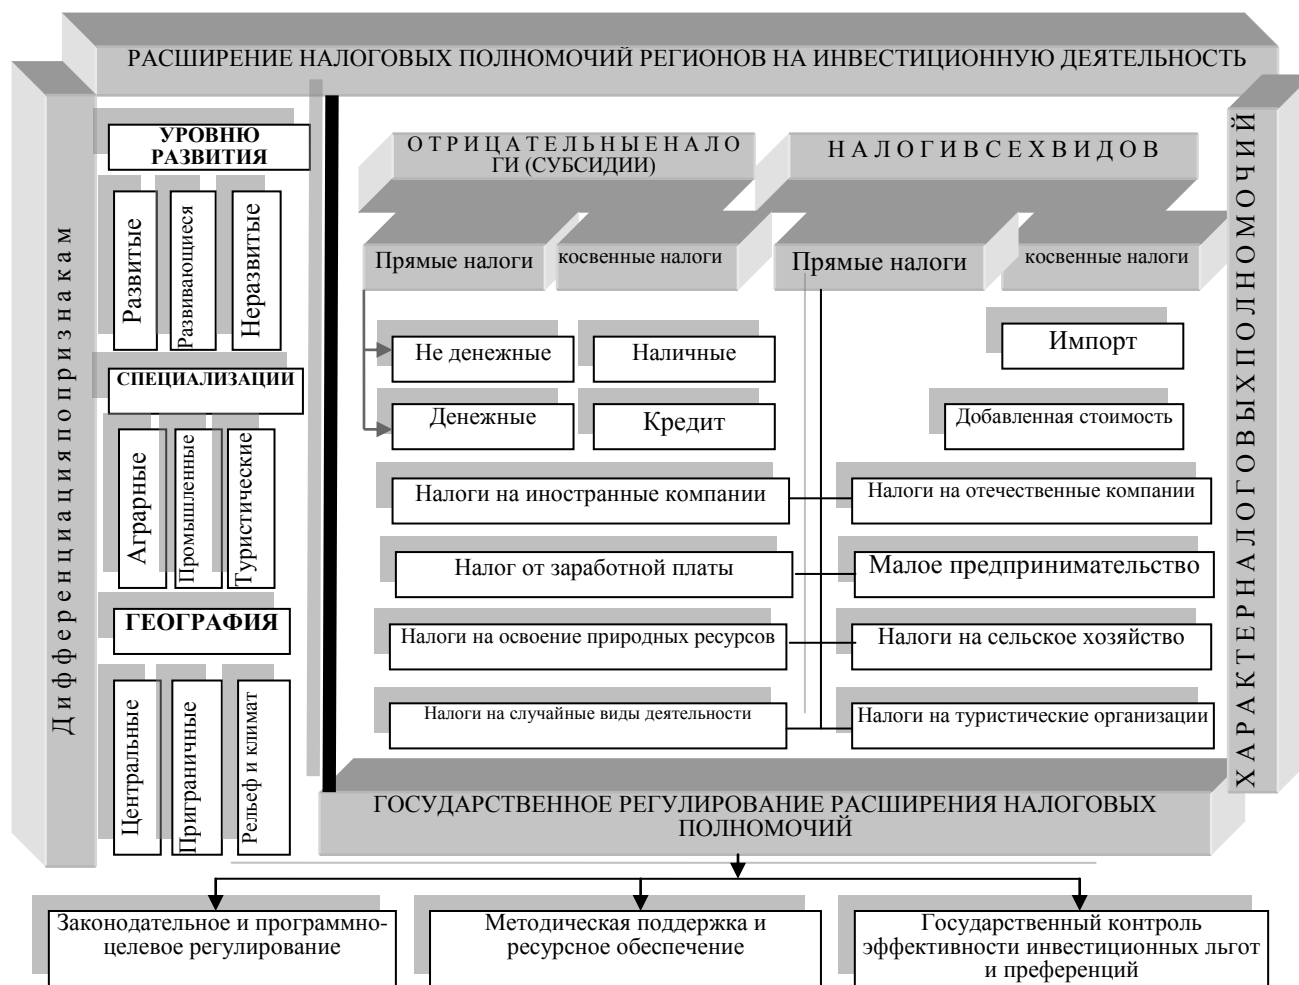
РАСШИРЕНИЕ НАЛОГОВЫХ ПОЛНОМОЧИЙ РЕГИОНОВ НА ИНВЕСТИЦИОННУЮ ДЕЯТЕЛЬНОСТЬ

Дифференциация по признакам

УРОВНЮ РАЗВИТИЯ

Развитые

Развивающиеся

Неразвитые

СПЕЦИАЛИЗАЦИИ

Аграрные

Промышленные

Туристические

ГЕОГРАФИЯ

Центральные

Приграничные

Рельеф и климат

ОТРИЦАТЕЛЬНЫЕНАЛОГИ (СУБСИДИИ)

НАЛОГИВСЕХВИДОВ

Прямые налоги

косвенные налоги

Прямые налоги

косвенные налоги

Не денежные

Наличные

Денежные

Кредит

Импорт

Добавленная стоимость

Налоги на иностранные компании

Налоги на отечественные компании

Налог от заработной платы

Малое предпринимательство

Налоги на освоение природных ресурсов

Налоги на сельское хозяйство

Налоги на случайные виды деятельности

Налоги на туристические организации

ХАРАКТЕРНАЛОГОВЫХПОЛНОМОЧИЙ

ГОСУДАРСТВЕННОЕ РЕГУЛИРОВАНИЕ РАСШИРЕНИЯ НАЛОГОВЫХ ПОЛНОМОЧИЙ

Законодательное и программно-целевое регулирование

Методическая поддержка и ресурсное обеспечение

Государственный контроль эффективности инвестиционных льгот и преференций